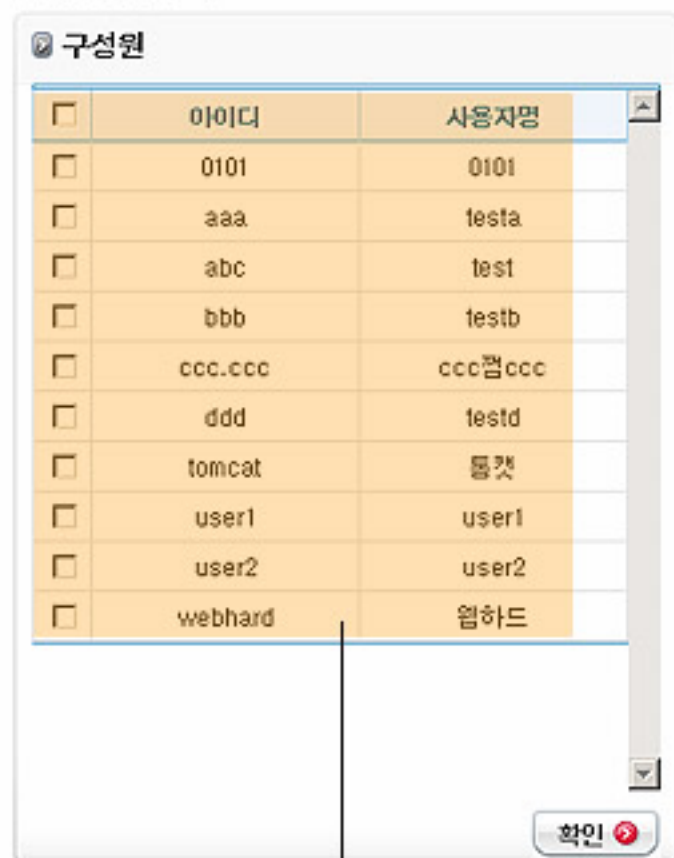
구성원

| ☐ | 아이디 | 사용자명 |
|---|---|---|
| ☐ | 0101 | 0101 |
| ☐ | aaa | testa |
| ☐ | abc | test |
| ☐ | bbb | testb |
| ☐ | ccc.ccc | ccc점ccc |
| ☐ | ddd | testd |
| ☐ | tomcat | 톰캣 |
| ☐ | user1 | user1 |
| ☐ | user2 | user2 |
| ☐ | webhard | 웹하드 |

확인